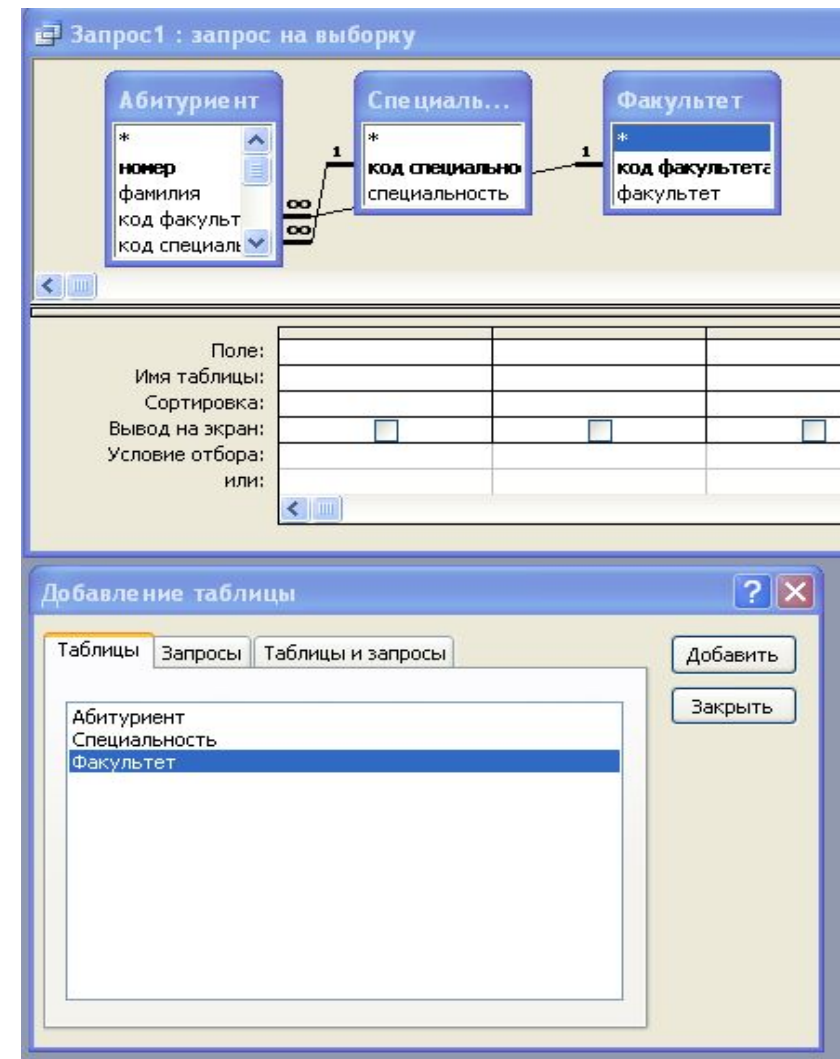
Запрос1 : запрос на выборку

Абитуриент
*
номер
фамилия
код факульт
код специалы

Специаль...
*
код специально
специальность

Факультет
*
код факультета
факультет

1
∞
∞
1

| Поле: | | | |
|---|---|---|---|
| Имя таблицы: | | | |
| Сортировка: | | | |
| Вывод на экран: | ☐ | ☐ | ☐ |
| Условие отбора: | | | |
| или: | | | |

Добавление таблицы
?
X

Таблицы
Запросы
Таблицы и запросы

Добавить
Закрыть

Абитуриент
Специальность
Факультет